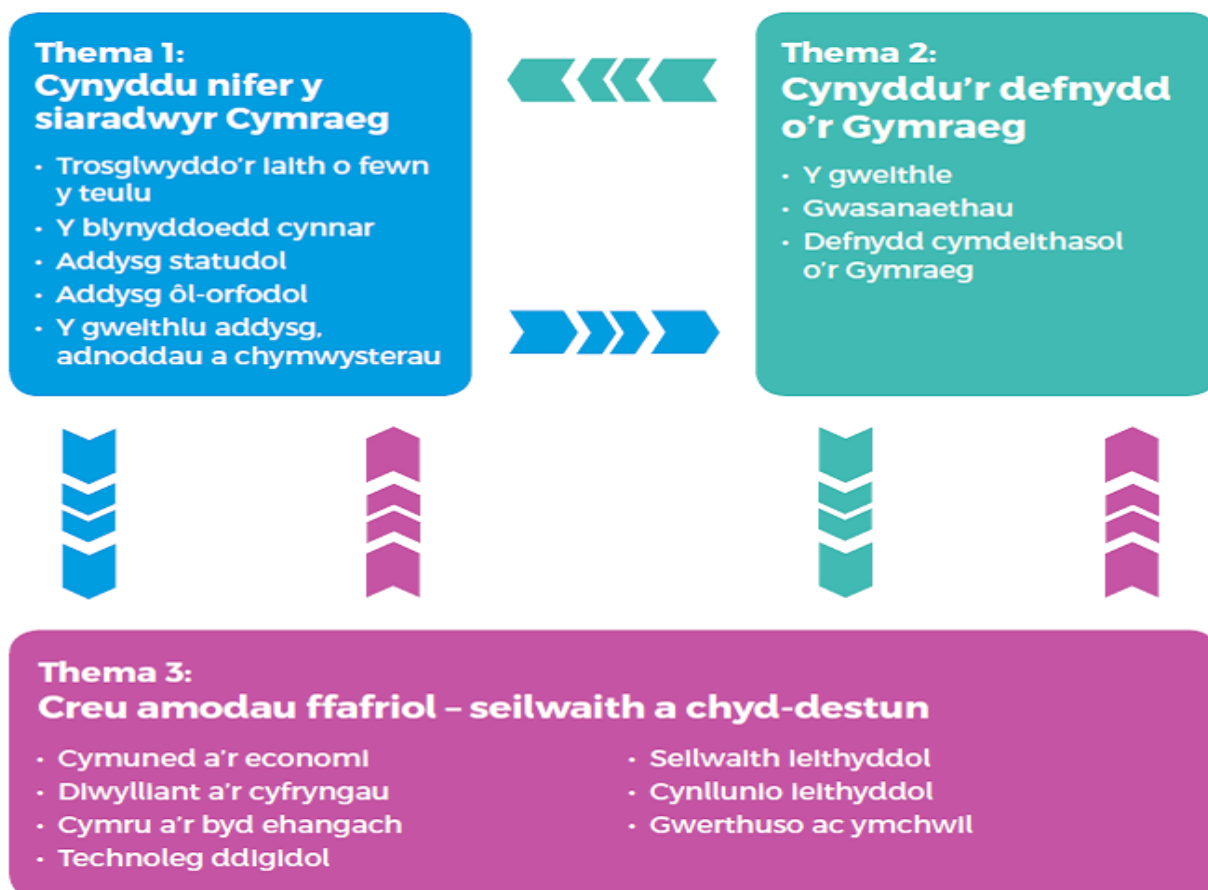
Thema 1:
Cynyddu nifer y siaradwyr Cymraeg

- Trosglwyddo'r iaith o fewn y teulu
- Y blynyddoedd cynnar
- Addysg statudol
- Addysg ôl-orfodol
- Y gweithlu addysg, adnoddau a chymwysterau

Thema 2:
Cynyddu'r defnydd o'r Gymraeg

- Y gweithle
- Gwasanaethau
- Defnydd cymdeithasol o'r Gymraeg

Thema 3:
Creu amodau ffafriol – seilwaith a chyd-destun

- Cymuned a'r economi
- Diwylliant a'r cyfryngau
- Cymru a'r byd ehangach
- Technoleg ddigidol
- Seilwaith ieithyddol
- Cynllunio ieithyddol
- Gwerthuso ac ymchwil